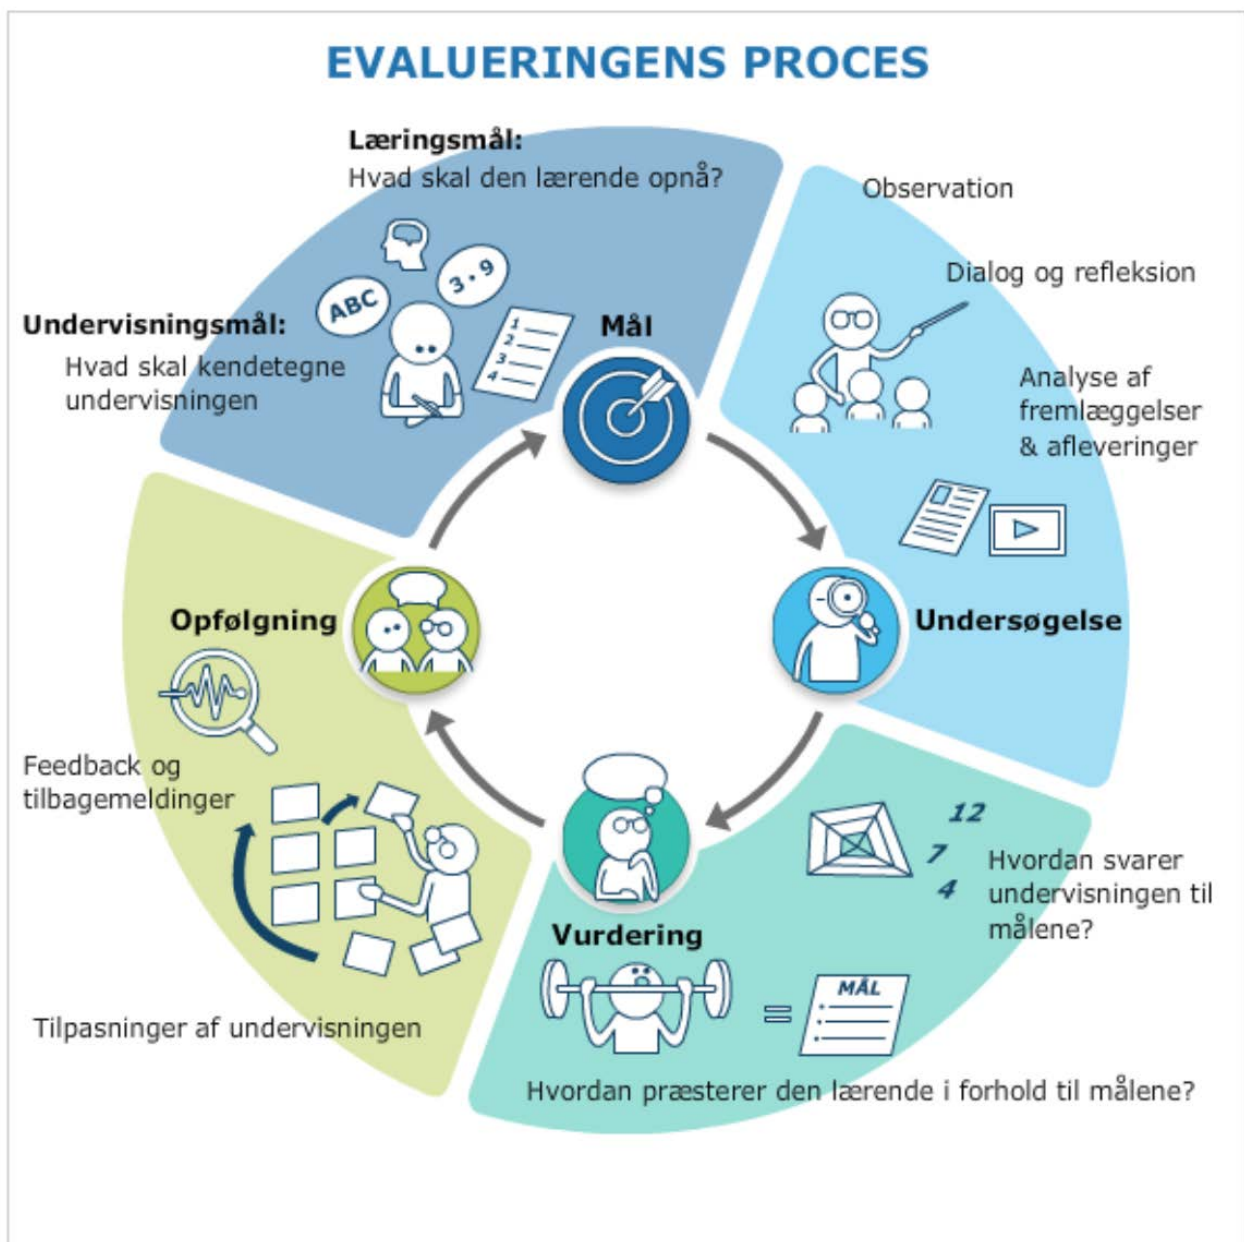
EVALUERINGENS PROCES

Læringsmål:
Hvad skal den lærende opnå?

ABC
3 · 9
1
2
3
4

Undervisningsmål:
Hvad skal kendetegne undervisningen

Mål

Observation

Dialog og refleksion

Analyse af fremlæggelser & afleveringer

Undersøgelse

Opfølgning

Feedback og tilbagemeldinger

Tilpasninger af undervisningen

Vurdering

12
7
4

Hvordan svarer undervisningen til målene?

MÅL

Hvordan præsterer den lærende i forhold til målene?